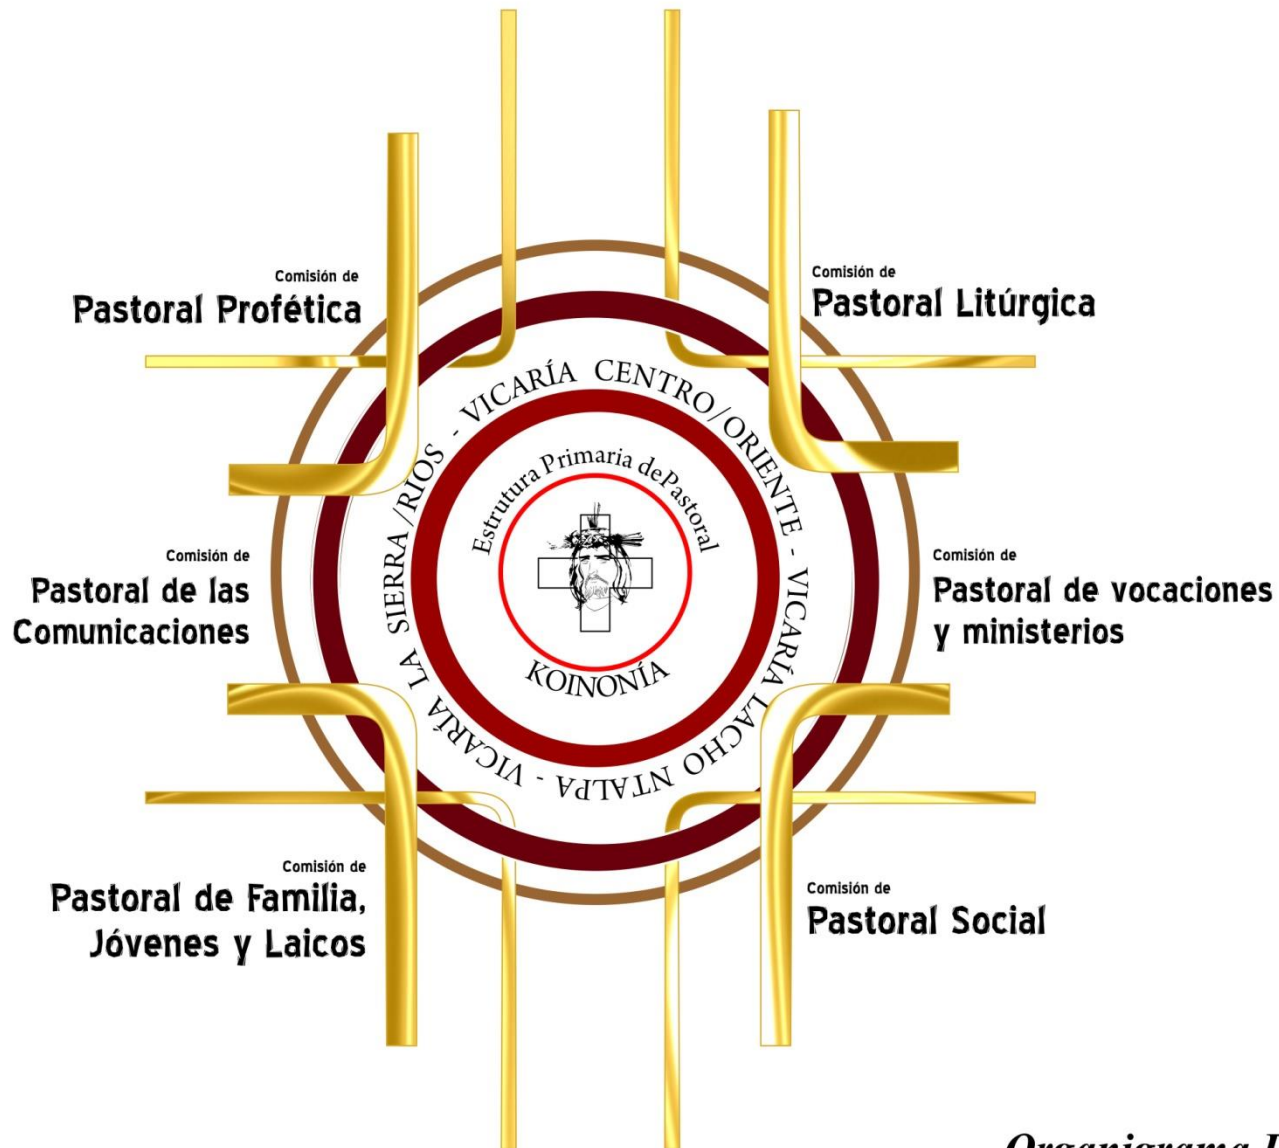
Comisión de
Pastoral Profética

Comisión de
Pastoral Litúrgica

Comisión de
Pastoral de las Comunicaciones

Comisión de
Pastoral de vocaciones y ministerios

Comisión de
Pastoral de Familia, Jóvenes y Laicos

Comisión de
Pastoral Social

VICARÍA CENTRO/ORIENTE - VICARÍA LACHO NTALPA - VICARÍA LA SIERRA/RIOS -

Estrutura Primaria dePastoral

KOINONÍA

Organigrama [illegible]